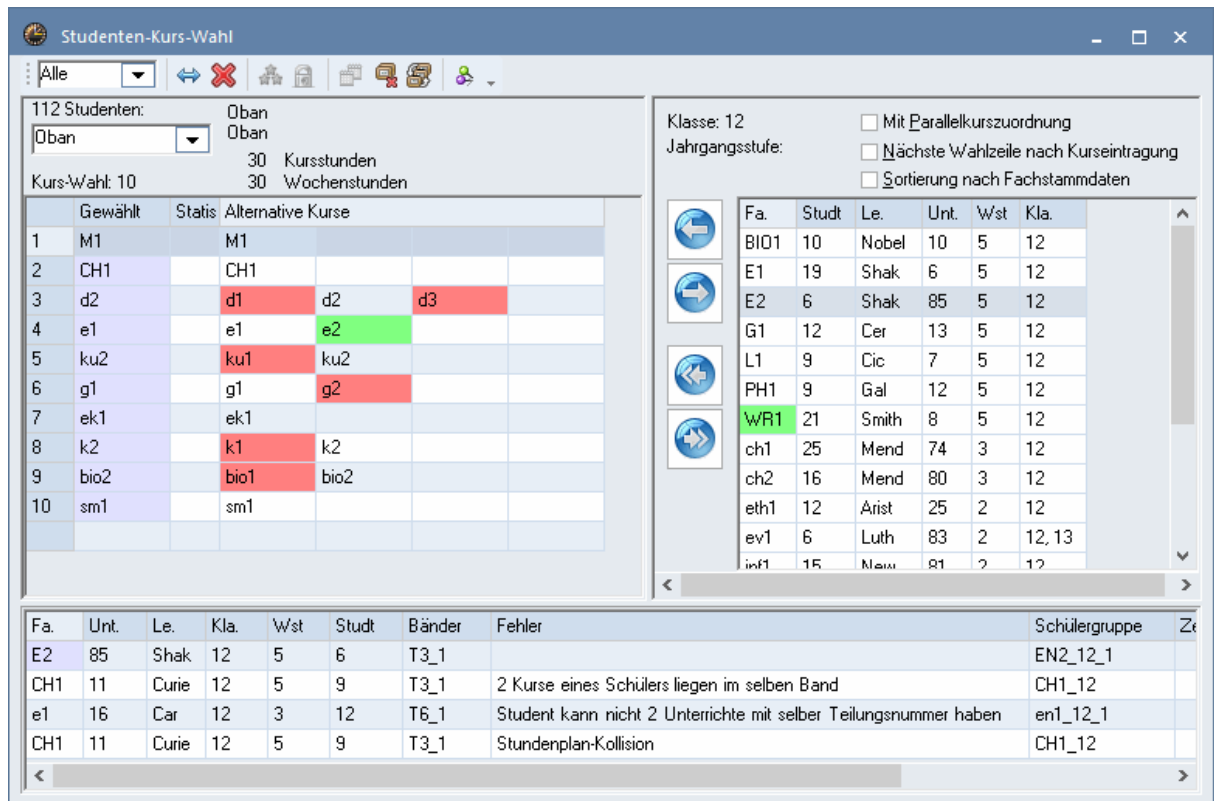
Studenten-Kurs-Wahl

Alle

112 Studenten:
Oban
Oban
Oban
30 Kursstunden
Kurs-Wahl: 10
30 Wochenstunden

| | Gewählt | Statis | Alternative Kurse | | | |
|---|---|---|---|---|---|---|
| 1 | M1 | | M1 | | | |
| 2 | CH1 | | CH1 | | | |
| 3 | d2 | | d1 | d2 | d3 | |
| 4 | e1 | | e1 | e2 | | |
| 5 | ku2 | | ku1 | ku2 | | |
| 6 | g1 | | g1 | g2 | | |
| 7 | ek1 | | ek1 | | | |
| 8 | k2 | | k1 | k2 | | |
| 9 | bio2 | | bio1 | bio2 | | |
| 10 | sm1 | | sm1 | | | |

Klasse: 12
Jahrgangsstufe:
Mit Parallelkurszuordnung
Nächste Wahlzeile nach Kurseintragung
Sortierung nach Fachstammdaten

| Fa. | Studt | Le. | Unt. | Wst | Kla. |
|---|---|---|---|---|---|
| BIO1 | 10 | Nobel | 10 | 5 | 12 |
| E1 | 19 | Shak | 6 | 5 | 12 |
| E2 | 6 | Shak | 85 | 5 | 12 |
| G1 | 12 | Cer | 13 | 5 | 12 |
| L1 | 9 | Cic | 7 | 5 | 12 |
| PH1 | 9 | Gal | 12 | 5 | 12 |
| WR1 | 21 | Smith | 8 | 5 | 12 |
| ch1 | 25 | Mend | 74 | 3 | 12 |
| ch2 | 16 | Mend | 80 | 3 | 12 |
| eth1 | 12 | Arist | 25 | 2 | 12 |
| ev1 | 6 | Luth | 83 | 2 | 12, 13 |
| inf1 | 15 | New | 81 | 2 | 12 |

| Fa. | Unt. | Le. | Kla. | Wst | Studt | Bänder | Fehler | Schülergruppe | Ze |
|---|---|---|---|---|---|---|---|---|---|
| E2 | 85 | Shak | 12 | 5 | 6 | T3_1 | | EN2_12_1 | |
| CH1 | 11 | Curie | 12 | 5 | 9 | T3_1 | 2 Kurse eines Schülers liegen im selben Band | CH1_12 | |
| e1 | 16 | Car | 12 | 3 | 12 | T6_1 | Student kann nicht 2 Unterrichte mit selber Teilungsnummer haben | en1_12_1 | |
| CH1 | 11 | Curie | 12 | 5 | 9 | T3_1 | Stundenplan-Kollision | CH1_12 | |